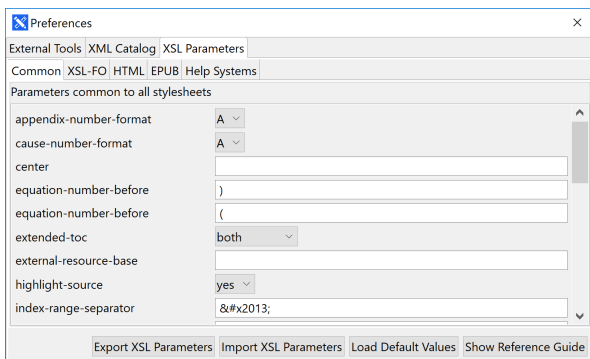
Preferences

External Tools | XML Catalog | XSL Parameters

Common | XSL-FO | HTML | EPUB | Help Systems

Parameters common to all stylesheets

| | |
|---|---|
| appendix-number-format | A |
| cause-number-format | A |
| center | |
| equation-number-before | ) |
| equation-number-before | ( |
| extended-toc | both |
| external-resource-base | |
| highlight-source | yes |
| index-range-separator | &#x2013; |

Export XSL Parameters | Import XSL Parameters | Load Default Values | Show Reference Guide